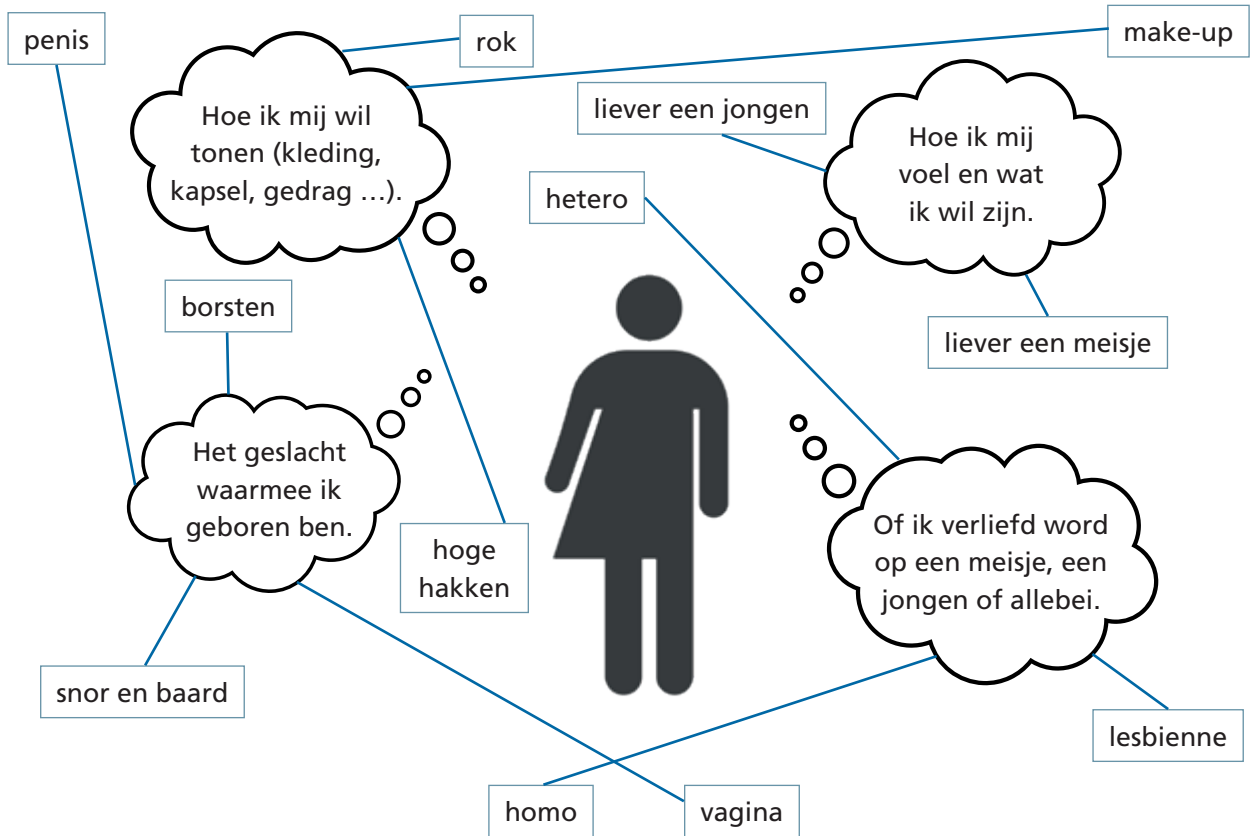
penis

rok

make-up

Hoe ik mij wil tonen (kleding, kapsel, gedrag ...).

liever een jongen

Hoe ik mij voel en wat ik wil zijn.

hetero

liever een meisje

borsten

Het geslacht waarmee ik geboren ben.

hoge hakken

Of ik verliefd word op een meisje, een jongen of allebei.

snor en baard

lesbienne

homo

vagina